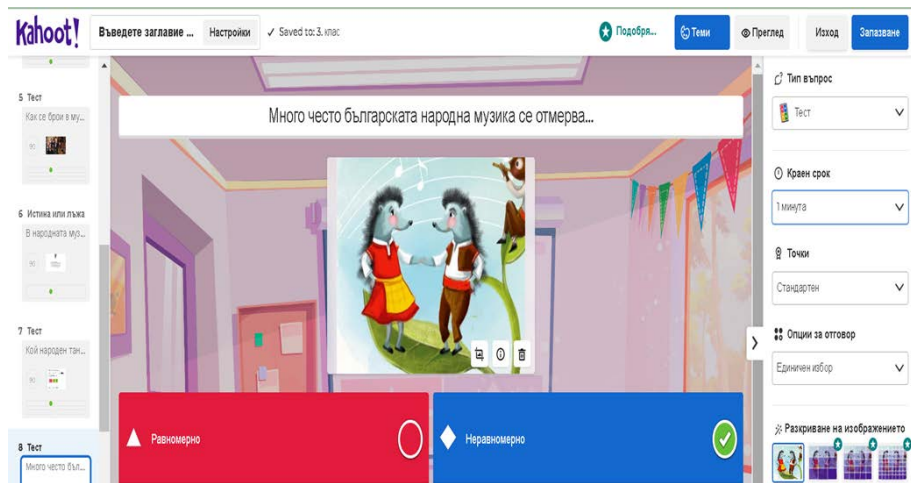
Kahoot!
Въведете заглавие ...
Настройки
✓ Saved to: 3. клас
Подобря...
Теми
Преглед
Изход
Запазване

5 Тест
Как се брои в му...
6 Истина или лъжа
В народната му...
7 Тест
Кой народен тан...
8 Тест
Много често бъл...

Много често българската народна музика се отмерва...

Равномерно
Неравномерно

Тип въпрос
Тест
Краен срок
1 минута
Точки
Стандартен
Опции за отговор
Единичен избор
Разкриване на изображението